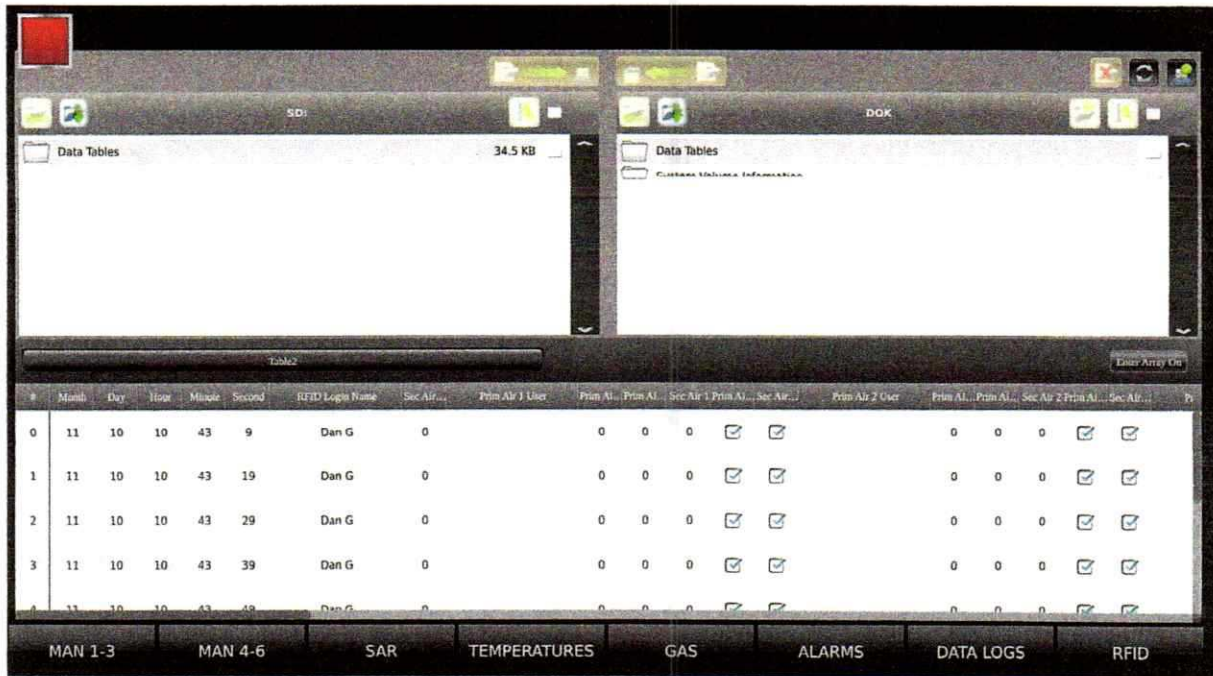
SD:

DOK

| Data Tables | 34.5 KB |
|---|---|

Data Tables
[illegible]

Table2

Enter Array On

| # | Month | Day | Hour | Minute | Second | RFID Login Name | Sec Air... | Prim Air 1 User | Prim Ai... | Prim Ai... | Sec Air 1 | Prim Ai... | Sec Air... | Prim Air 2 User | Prim Ai... | Prim Ai... | Sec Air 2 | Prim Ai... | Sec Air... | Pr |
|---|---|---|---|---|---|---|---|---|---|---|---|---|---|---|---|---|---|---|---|---|
| 0 | 11 | 10 | 10 | 43 | 9 | Dan G | 0 | | 0 | 0 | 0 | ☑ | ☑ | | 0 | 0 | 0 | ☑ | ☑ | |
| 1 | 11 | 10 | 10 | 43 | 19 | Dan G | 0 | | 0 | 0 | 0 | ☑ | ☑ | | 0 | 0 | 0 | ☑ | ☑ | |
| 2 | 11 | 10 | 10 | 43 | 29 | Dan G | 0 | | 0 | 0 | 0 | ☑ | ☑ | | 0 | 0 | 0 | ☑ | ☑ | |
| 3 | 11 | 10 | 10 | 43 | 39 | Dan G | 0 | | 0 | 0 | 0 | ☑ | ☑ | | 0 | 0 | 0 | ☑ | ☑ | |
| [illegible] | 11 | 10 | 10 | 43 | 49 | Dan G | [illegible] | | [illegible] | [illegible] | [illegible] | | | | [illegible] | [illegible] | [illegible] | | | |

MAN 1-3 | MAN 4-6 | SAR | TEMPERATURES | GAS | ALARMS | DATA LOGS | RFID